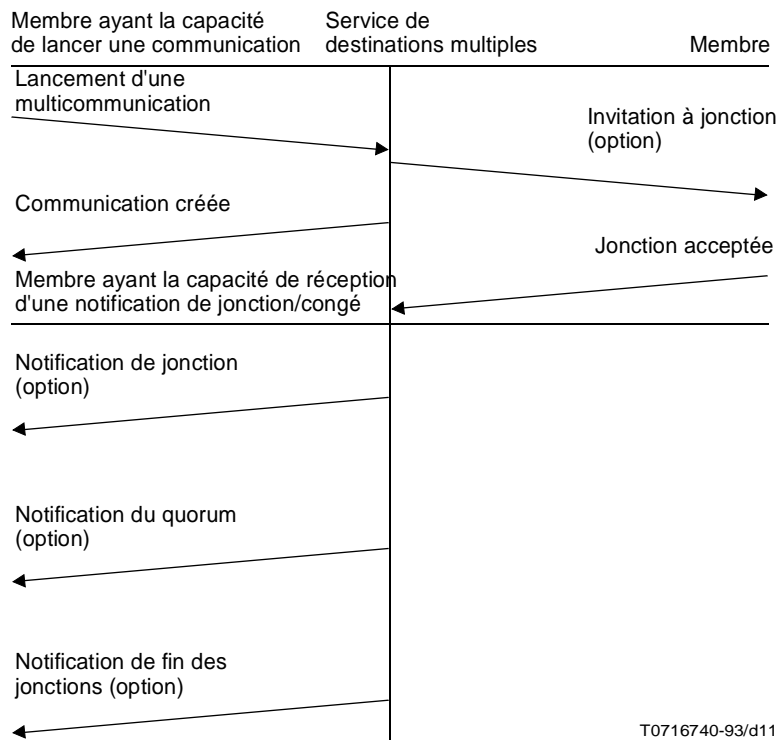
Membre ayant la capacité de lancer une communication

Service de destinations multiples

Membre

Lancement d'une multicommunication

Invitation à jonction (option)

Communication créée

Jonction acceptée

Membre ayant la capacité de réception d'une notification de jonction/congé

Notification de jonction (option)

Notification du quorum (option)

Notification de fin des jonctions (option)

T0716740-93/d11